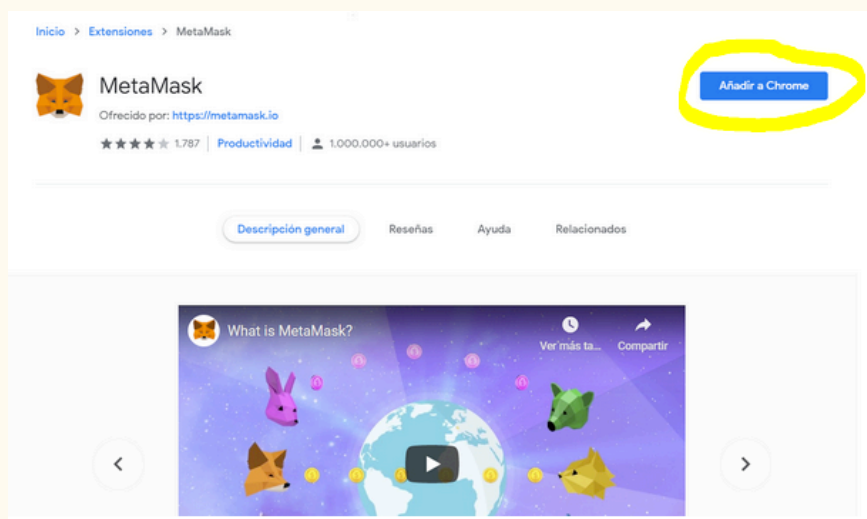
Inicio > Extensiones > MetaMask

MetaMask

Ofrecido por: https://metamask.io

1.787 | Productividad | 1.000.000+ usuarios

Añadir a Chrome

Descripción general

Reseñas

Ayuda

Relacionados

What is MetaMask?

Ver más ta...

Compartir